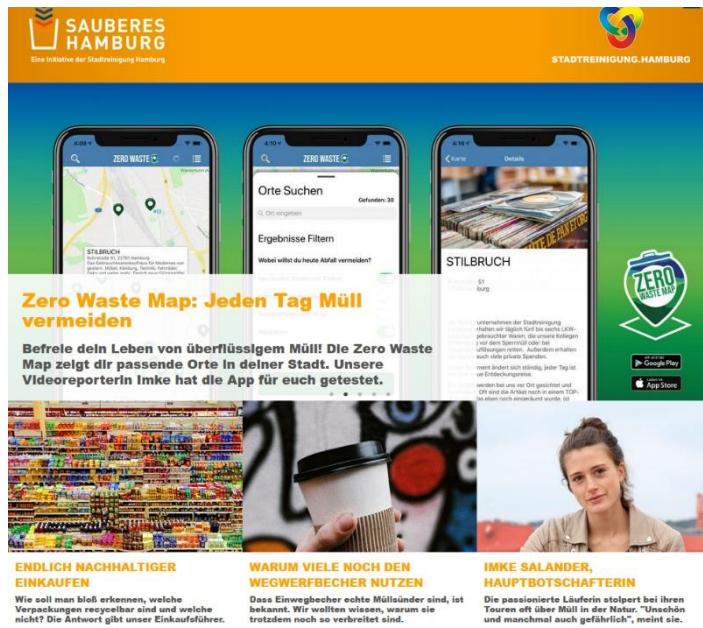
SAUBERES HAMBURG
Eine Initiative der Stadtreinigung Hamburg

STADTREINIGUNG.HAMBURG

ZERO WASTE

ZERO WASTE

Orte Suchen
Gefunden: 30
Ort eingeben
Ergebnisse Filtern
Wobei willst du heute Abfall vermeiden?

Karte
Details

STILBRUCH

STILBRUCH

ZERO WASTE MAP

Google Play
App Store

Zero Waste Map: Jeden Tag Müll vermeiden

Befreie dein Leben von überflüssigem Müll! Die Zero Waste Map zeigt dir passende Orte in deiner Stadt. Unsere Videoreporterin Imke hat die App für euch getestet.

ENDLICH NACHHALTIGER EINKAUFEN
Wie soll man bloß erkennen, welche Verpackungen recycelbar sind und welche nicht? Die Antwort gibt unser Einkaufsführer.

WARUM VIELE NOCH DEN WEGWERFBECHER NUTZEN
Dass Einwegbecher echte Müllsünder sind, ist bekannt. Wir wollten wissen, warum sie trotzdem noch so verbreitet sind.

IMKE SALANDER, HAUPTBOTSCHAFTERIN
Die passionierte Läuferin stolpert bei ihren Touren oft über Müll in der Natur. "Unschön und manchmal auch gefährlich", meint sie.